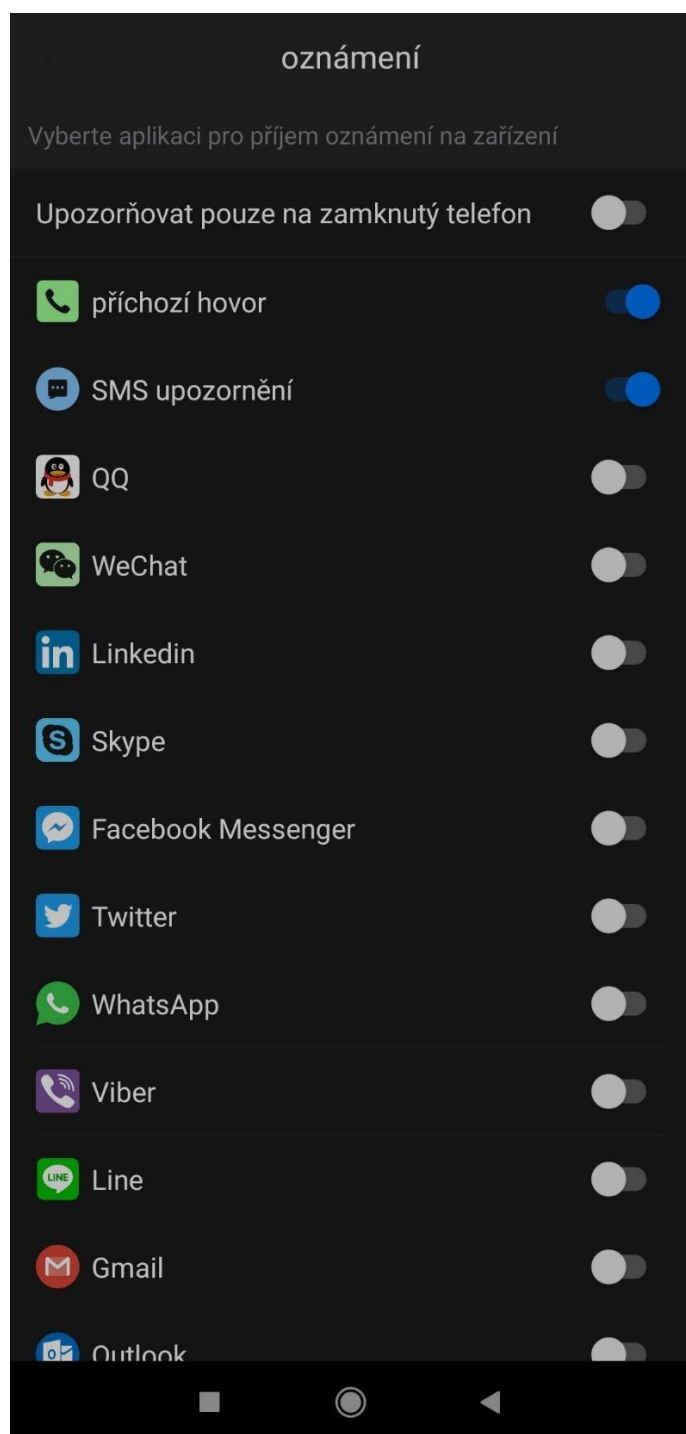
oznámení

Vyberte aplikaci pro příjem oznámení na zařízení

Upozorňovat pouze na zamknutý telefon

příchozí hovor

SMS upozornění

QQ

WeChat

Linkedin

Skype

Facebook Messenger

Twitter

WhatsApp

Viber

Line

Gmail

Outlook